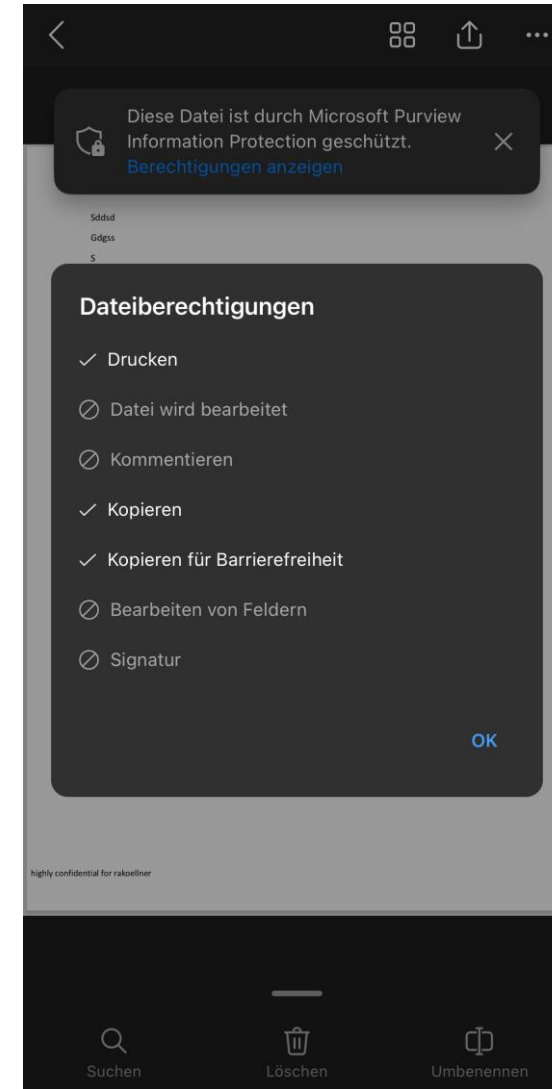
Diese Datei ist durch Microsoft Purview Information Protection geschützt.
Berechtigungen anzeigen

Sddsd
Gdgss
S

Dateiberechtigungen

✓ Drucken

⊘ Datei wird bearbeitet

⊘ Kommentieren

✓ Kopieren

✓ Kopieren für Barrierefreiheit

⊘ Bearbeiten von Feldern

⊘ Signatur

OK

highly confidential for rakoellner

Suchen
Löschen
Umbenennen